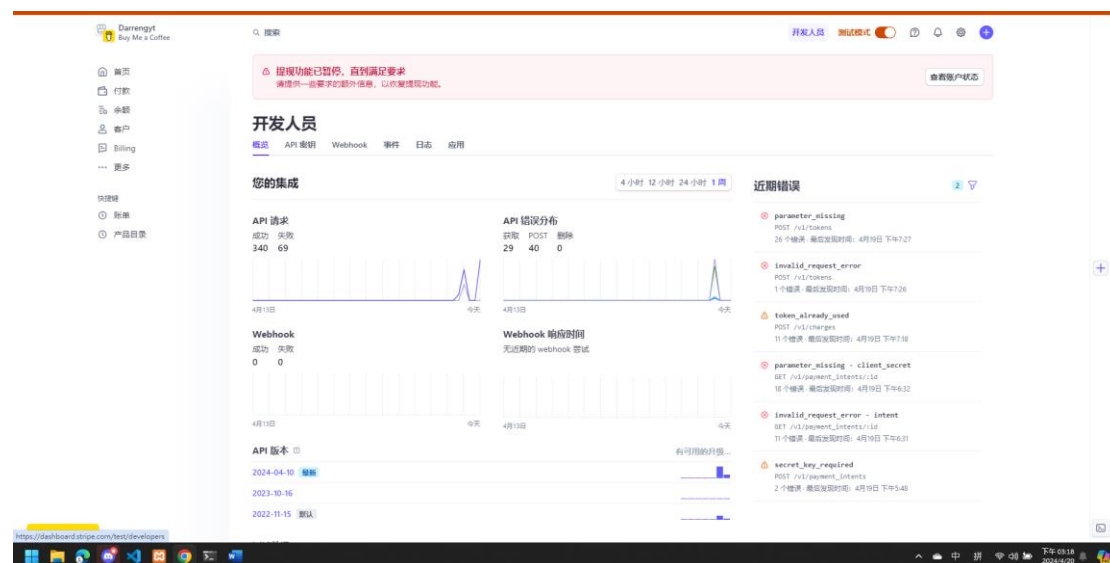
Darrengyt
Buy Me a Coffee

搜索

开发人员 测试模式

首页
付款
余额
客户
Billing
更多

快捷键
账单
产品目录

提现功能已暂停，直到满足要求
请提供一些要求的额外信息，以恢复提现功能。

查看账户状态

开发人员

概览 API 密钥 Webhook 事件 日志 应用

您的集成

4 小时 12 小时 24 小时 1 周

API 请求
成功 失败
340 69
4月13日 今天

API 错误分布
获取 POST 删除
29 40 0
4月13日 今天

Webhook
成功 失败
0 0
4月13日 今天

Webhook 响应时间
无近期的 webhook 尝试
4月13日 今天

API 版本
有可用的升级...
2024-04-10 最新
2023-10-16
2022-11-15 默认

近期错误 2

parameter_missing
POST /v1/tokens
26 个错误 · 最后发现时间：4月19日 下午7:27

invalid_request_error
POST /v1/tokens
1 个错误 · 最后发现时间：4月19日 下午7:26

token_already_used
POST /v1/charges
11 个错误 · 最后发现时间：4月19日 下午7:18

parameter_missing - client_secret
GET /v1/payment_intents/:id
18 个错误 · 最后发现时间：4月19日 下午6:32

invalid_request_error - intent
GET /v1/payment_intents/:id
11 个错误 · 最后发现时间：4月19日 下午6:31

secret_key_required
POST /v1/payment_intents
2 个错误 · 最后发现时间：4月19日 下午5:48

https://dashboard.stripe.com/test/developers

中 拼 下午 03:18 2024/4/20